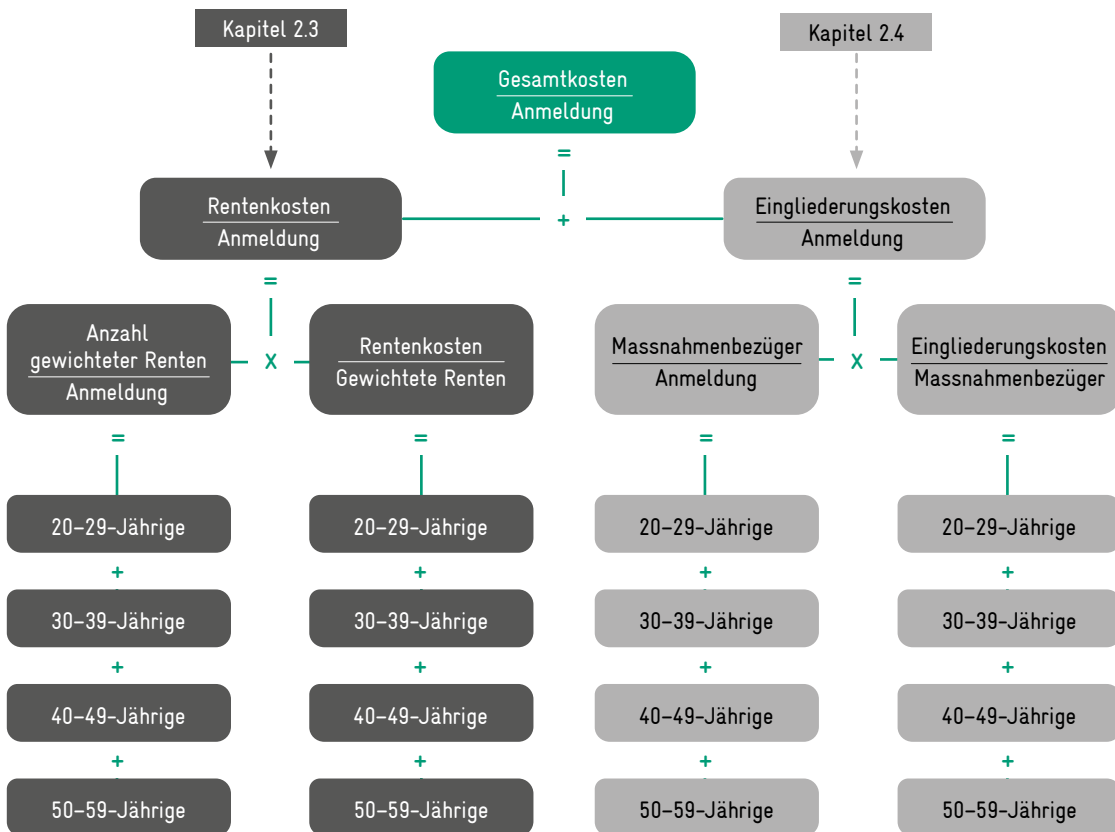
Kapitel 2.3

Kapitel 2.4

$\frac{\text{Gesamtkosten}}{\text{Anmeldung}}$

=

$\frac{\text{Rentenkosten}}{\text{Anmeldung}}$

+

$\frac{\text{Eingliederungskosten}}{\text{Anmeldung}}$

=

=

$\frac{\text{Anzahl gewichteter Renten}}{\text{Anmeldung}}$

x

$\frac{\text{Rentenkosten}}{\text{Gewichtete Renten}}$

$\frac{\text{Massnahmenbezüger}}{\text{Anmeldung}}$

x

$\frac{\text{Eingliederungskosten}}{\text{Massnahmenbezüger}}$

=

=

=

=

20–29-Jährige

+

30–39-Jährige

+

40–49-Jährige

+

50–59-Jährige

20–29-Jährige

+

30–39-Jährige

+

40–49-Jährige

+

50–59-Jährige

20–29-Jährige

+

30–39-Jährige

+

40–49-Jährige

+

50–59-Jährige

20–29-Jährige

+

30–39-Jährige

+

40–49-Jährige

+

50–59-Jährige